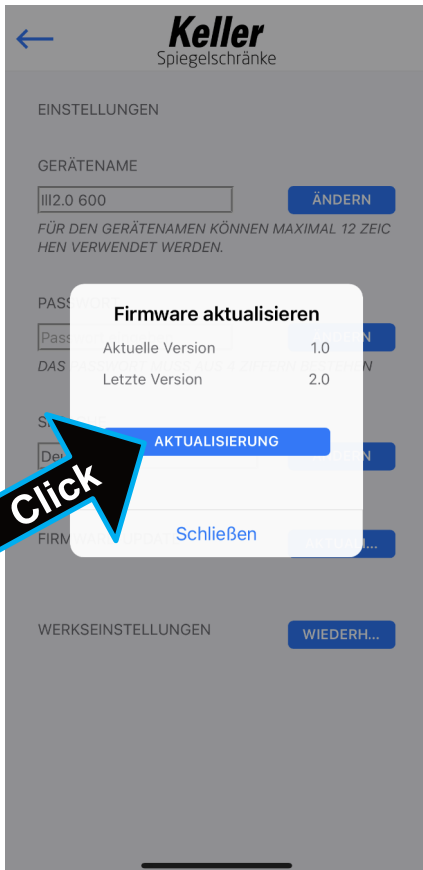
Keller
Spiegelschränke

EINSTELLUNGEN

GERÄTENAME

III2.0 600

ÄNDERN

FÜR DEN GERÄTENAMEN KÖNNEN MAXIMAL 12 ZEICHEN VERWENDET WERDEN.

PASS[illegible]

Pass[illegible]

DAS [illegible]

S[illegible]

Deu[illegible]

FIRM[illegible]

WERKSEINSTELLUNGEN

WIEDERH...

Firmware aktualisieren

Aktuelle Version 1.0

Letzte Version 2.0

AKTUALISIERUNG

Schließen

Click